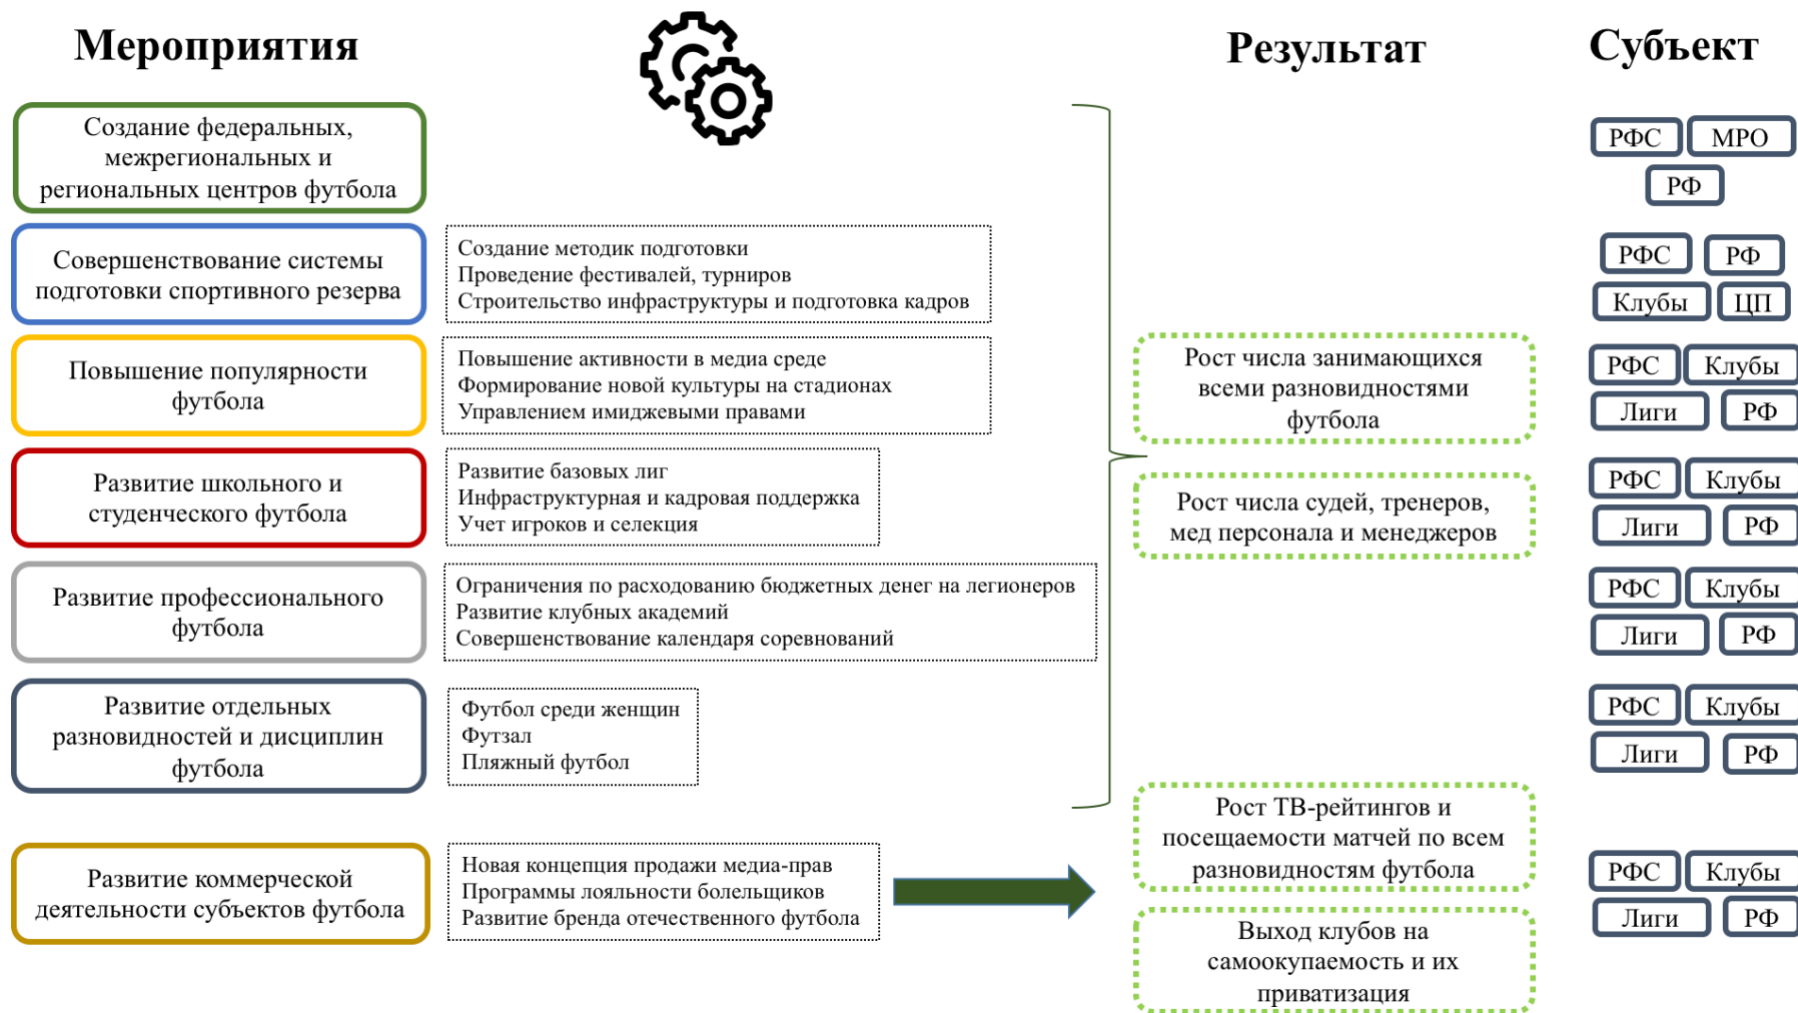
Мероприятия

Результат

Субъект

Создание федеральных, межрегиональных и региональных центров футбола

РФС МРО
РФ

Совершенствование системы подготовки спортивного резерва

Создание методик подготовки
Проведение фестивалей, турниров
Строительство инфраструктуры и подготовка кадров

РФС РФ
Клубы ЦП

Повышение популярности футбола

Повышение активности в медиа среде
Формирование новой культуры на стадионах
Управлением имиджевыми правами

Рост числа занимающихся всеми разновидностями футбола

РФС Клубы
Лиги РФ

Развитие школьного и студенческого футбола

Развитие базовых лиг
Инфраструктурная и кадровая поддержка
Учет игроков и селекция

Рост числа судей, тренеров, мед персонала и менеджеров

РФС Клубы
Лиги РФ

Развитие профессионального футбола

Ограничения по расходованию бюджетных денег на легионеров
Развитие клубных академий
Совершенствование календаря соревнований

РФС Клубы
Лиги РФ

Развитие отдельных разновидностей и дисциплин футбола

Футбол среди женщин
Футзал
Пляжный футбол

РФС Клубы
Лиги РФ

Рост ТВ-рейтингов и посещаемости матчей по всем разновидностям футбола

Развитие коммерческой деятельности субъектов футбола

Новая концепция продажи медиа-прав
Программы лояльности болельщиков
Развитие бренда отечественного футбола

РФС Клубы
Лиги РФ

Выход клубов на самоокупаемость и их приватизация